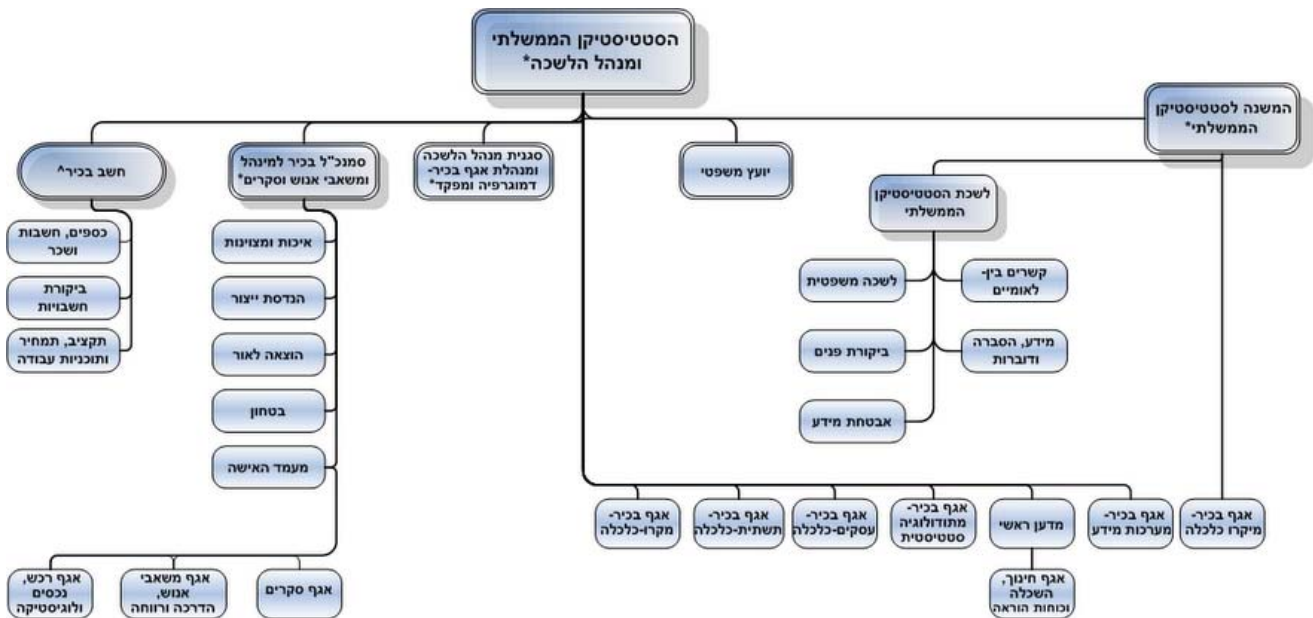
הסטטיסטיקן הממשלתי ומנהל הלשכה*

המשנה לסטטיסטיקן הממשלתי*

יועץ משפטי

סגנית מנהל הלשכה ומנהלת אגף בכיר- דמוגרפיה ומפקד*

סמנכ"ל בכיר למינהל ומשאבי אנוש וסקרים*

חשב בכיר^

כספים, חשבות ושכר

ביקורת חשבויות

תקציב, תמחיר ותוכניות עבודה

איכות ומצוינות

הנדסת ייצור

הוצאה לאור

בטחון

מעמד האישה

אגף סקרים

אגף משאבי אנוש, הדרכה ורווחה

אגף רכש, נכסים ולוגיסטיקה

לשכת הסטטיסטיקן הממשלתי

קשרים בין-לאומיים

לשכה משפטית

מידע, הסברה ודוברות

ביקורת פנים

אבטחת מידע

אגף בכיר- מיקרו כלכלה

אגף בכיר- מערכות מידע

מדען ראשי

אגף חינוך, השכלה וכוחות הוראה

אגף בכיר- מתודולוגיה סטטיסטית

אגף בכיר- עסקים-כלכלה

אגף בכיר- תשתית-כלכלה

אגף בכיר- מקרו-כלכלה